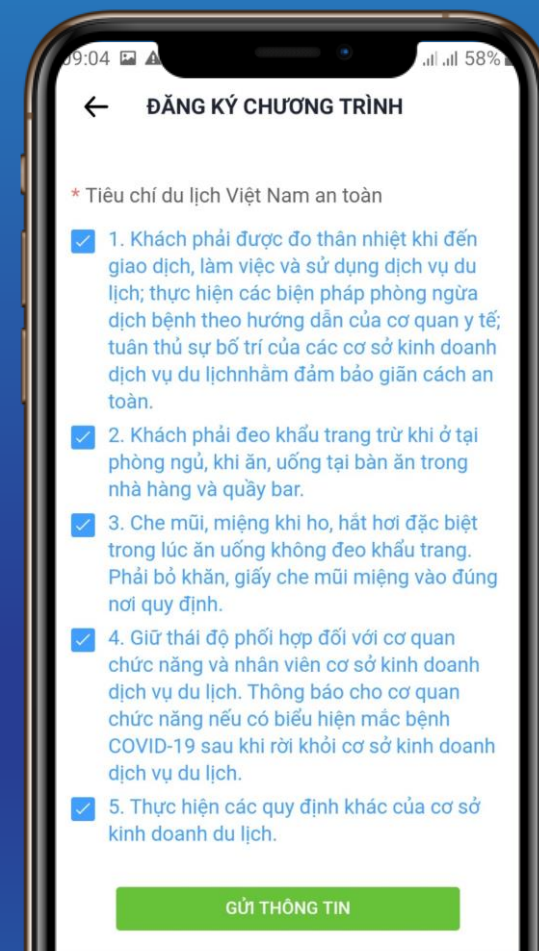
09:04 58%

← ĐĂNG KÝ CHƯƠNG TRÌNH

* Tiêu chí du lịch Việt Nam an toàn

1. Khách phải được đo thân nhiệt khi đến giao dịch, làm việc và sử dụng dịch vụ du lịch; thực hiện các biện pháp phòng ngừa dịch bệnh theo hướng dẫn của cơ quan y tế; tuân thủ sự bố trí của các cơ sở kinh doanh dịch vụ du lịchnhằm đảm bảo giãn cách an toàn.

2. Khách phải đeo khẩu trang trừ khi ở tại phòng ngủ, khi ăn, uống tại bàn ăn trong nhà hàng và quầy bar.

3. Che mũi, miệng khi ho, hắt hơi đặc biệt trong lúc ăn uống không đeo khẩu trang. Phải bỏ khăn, giấy che mũi miệng vào đúng nơi quy định.

4. Giữ thái độ phối hợp đối với cơ quan chức năng và nhân viên cơ sở kinh doanh dịch vụ du lịch. Thông báo cho cơ quan chức năng nếu có biểu hiện mắc bệnh COVID-19 sau khi rời khỏi cơ sở kinh doanh dịch vụ du lịch.

5. Thực hiện các quy định khác của cơ sở kinh doanh du lịch.

GỬI THÔNG TIN